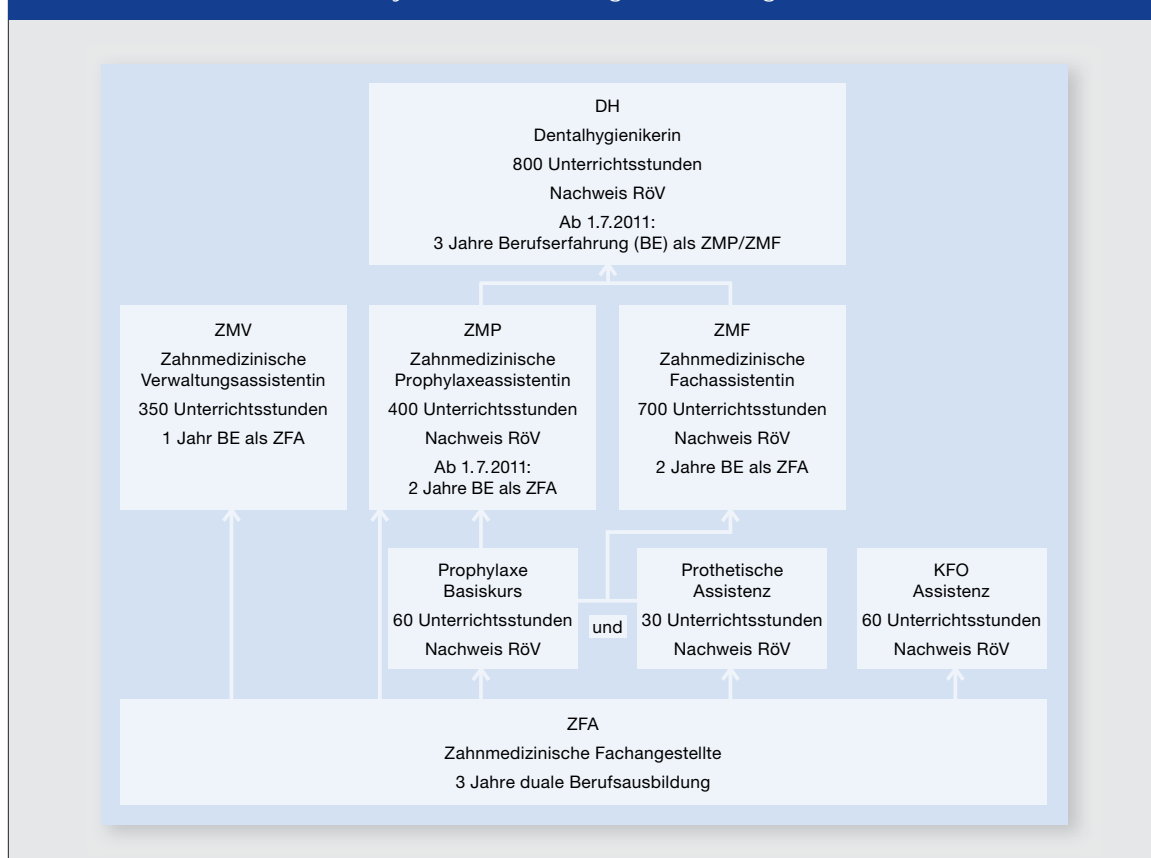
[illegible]

DH
Dentalhygienikerin
800 Unterrichtsstunden
Nachweis RöV
Ab 1.7.2011:
3 Jahre Berufserfahrung (BE) als ZMP/ZMF

ZMV
Zahnmedizinische Verwaltungsassistentin
350 Unterrichtsstunden
1 Jahr BE als ZFA

ZMP
Zahnmedizinische Prophylaxeassistentin
400 Unterrichtsstunden
Nachweis RöV
Ab 1.7.2011:
2 Jahre BE als ZFA

ZMF
Zahnmedizinische Fachassistentin
700 Unterrichtsstunden
Nachweis RöV
2 Jahre BE als ZFA

Prophylaxe Basiskurs
60 Unterrichtsstunden
Nachweis RöV

und

Prothetische Assistenz
30 Unterrichtsstunden
Nachweis RöV

KFO Assistenz
60 Unterrichtsstunden
Nachweis RöV

ZFA
Zahnmedizinische Fachangestellte
3 Jahre duale Berufsausbildung